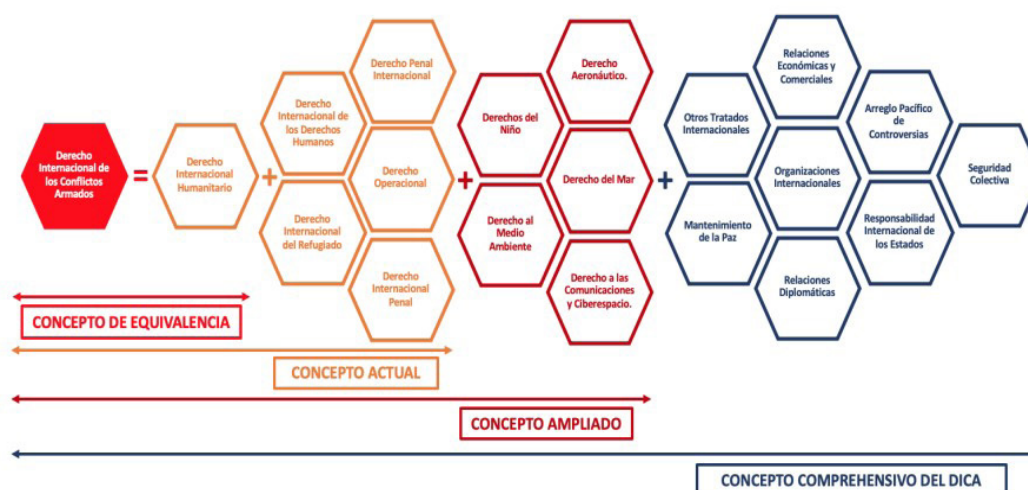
Derecho Internacional de los Conflictos Armados

=

Derecho Internacional Humanitario

+

Derecho Internacional de los Derechos Humanos

Derecho Penal Internacional

Derecho Operacional

Derecho Internacional del Refugiado

Derecho Internacional Penal

+

Derechos del Niño

Derecho Aeronáutico.

Derecho del Mar

Derecho al Medio Ambiente

Derecho a las Comunicaciones y Ciberespacio.

+

Otros Tratados Internacionales

Relaciones Económicas y Comerciales

Organizaciones Internacionales

Mantenimiento de la Paz

Relaciones Diplomáticas

Arreglo Pacífico de Controversias

Responsabilidad Internacional de los Estados

Seguridad Colectiva

CONCEPTO DE EQUIVALENCIA

CONCEPTO ACTUAL

CONCEPTO AMPLIADO

CONCEPTO COMPREHENSIVO DEL DICA